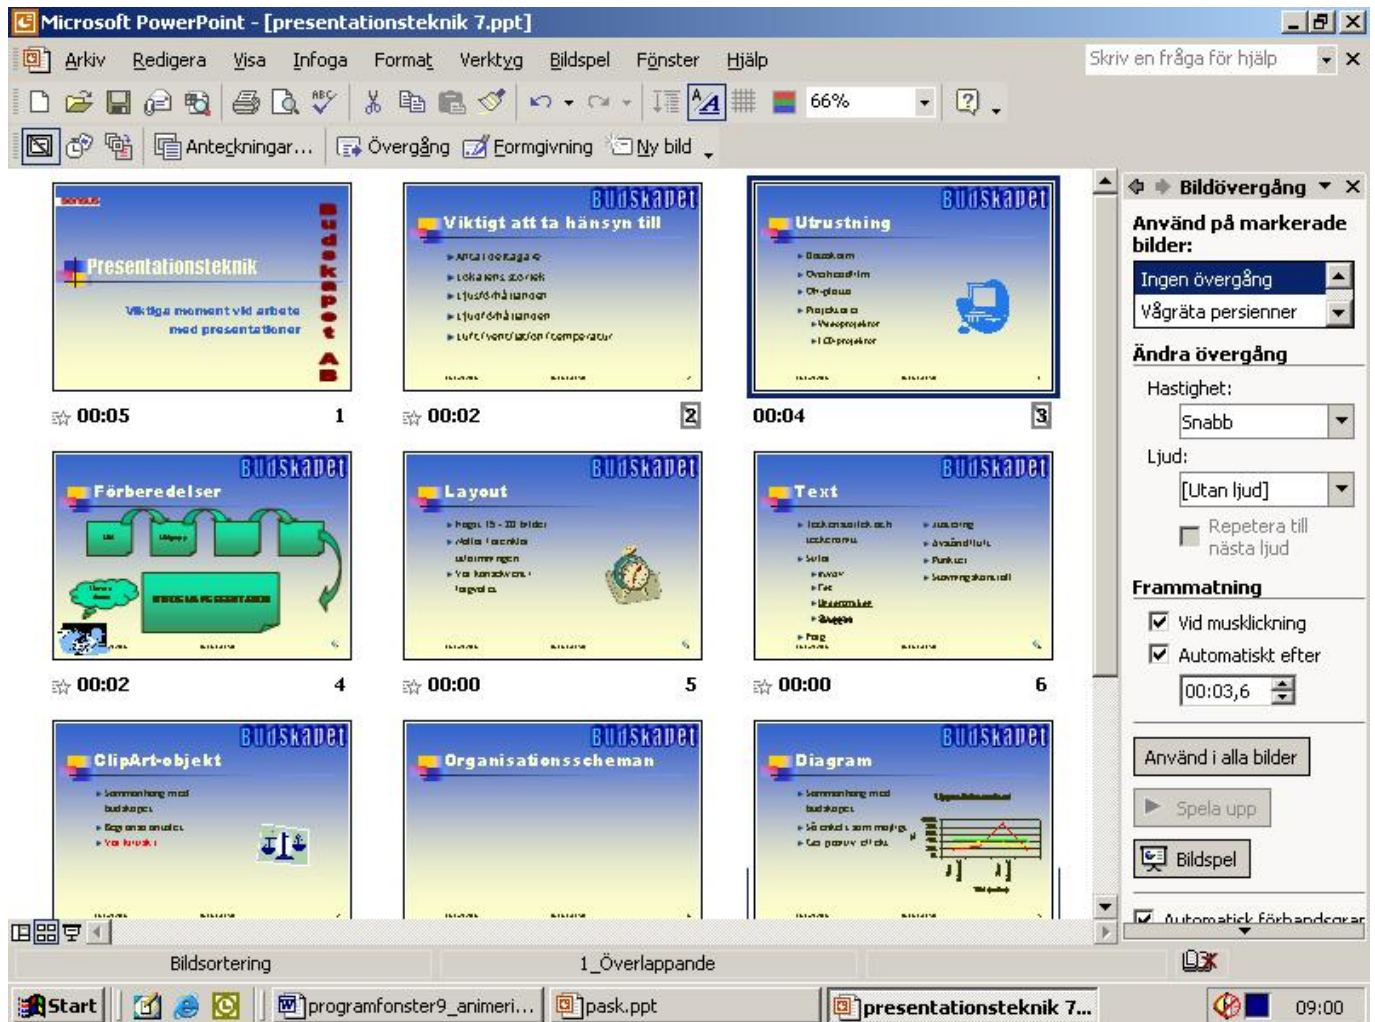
Microsoft PowerPoint - [presentationsteknik 7.ppt]

Arkiv Redigera Visa Infoga Format Verktyg Bildspel Fönster Hjälp

Skriv en fråga för hjälp

66%

Anteckningar... Övergång Formgivning Ny bild

Presentationsteknik

Viktiga moment vid arbete med presentationer

Budskapet AB

00:05 1

Budskapet

Viktigt att ta hänsyn till

00:02 2

Budskapet

Utrustning

00:04 3

Budskapet

Förberedelser

00:02 4

Budskapet

Layout

00:00 5

Budskapet

Text

00:00 6

Budskapet

ClipArt-objekt

Budskapet

Organisationsscheman

Budskapet

Diagram

Bildövergång

Använd på markerade bilder:

Ingen övergång

Vågräta persienner

Ändra övergång

Hastighet:

Snabb

Ljud:

[Utan ljud]

Repetera till nästa ljud

Frammatning

Vid musklickning

Automatiskt efter

00:03,6

Använd i alla bilder

Spela upp

Bildspel

Automatisk förhandsgranskning

Bildsortering

1_Överlappande

Start

programfonster9_animeri...

pask.ppt

presentationsteknik 7...

09:00